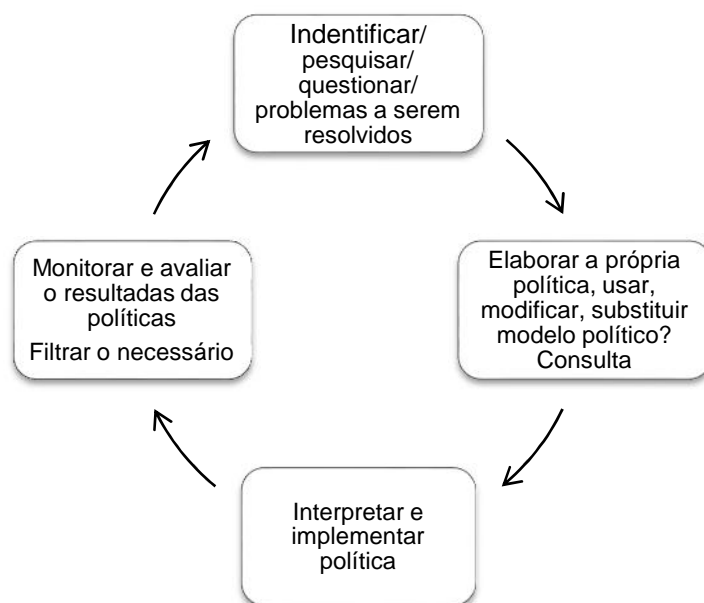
Indentificar/ pesquisar/ questionar/ problemas a serem resolvidos

Elaborar a própria política, usar, modificar, substituir modelo político? Consulta

Interpretar e implementar política

Monitorar e avaliar o resultadas das políticas
Filtrar o necessário